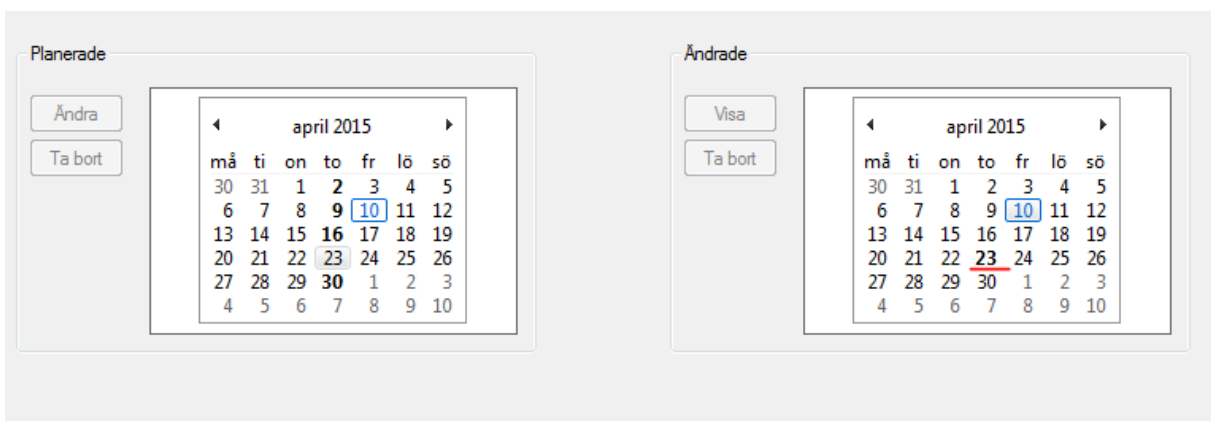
Planerade

Ändra
Ta bort

april 2015

| må | ti | on | to | fr | lö | sö |
|---|---|---|---|---|---|---|
| 30 | 31 | 1 | 2 | 3 | 4 | 5 |
| 6 | 7 | 8 | 9 | 10 | 11 | 12 |
| 13 | 14 | 15 | 16 | 17 | 18 | 19 |
| 20 | 21 | 22 | 23 | 24 | 25 | 26 |
| 27 | 28 | 29 | 30 | 1 | 2 | 3 |
| 4 | 5 | 6 | 7 | 8 | 9 | 10 |

Ändrade

Visa
Ta bort

april 2015

| må | ti | on | to | fr | lö | sö |
|---|---|---|---|---|---|---|
| 30 | 31 | 1 | 2 | 3 | 4 | 5 |
| 6 | 7 | 8 | 9 | 10 | 11 | 12 |
| 13 | 14 | 15 | 16 | 17 | 18 | 19 |
| 20 | 21 | 22 | 23 | 24 | 25 | 26 |
| 27 | 28 | 29 | 30 | 1 | 2 | 3 |
| 4 | 5 | 6 | 7 | 8 | 9 | 10 |